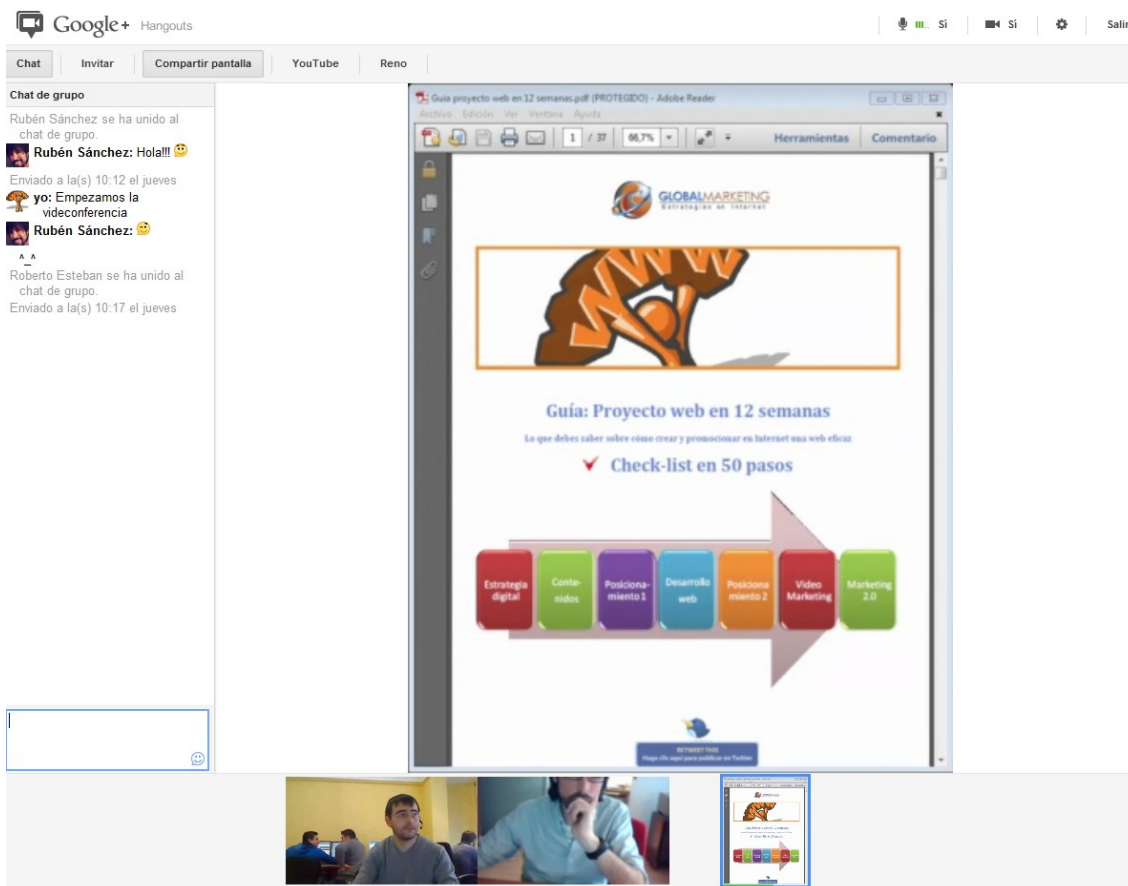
Google+ Hangouts

Sí Sí Salir

Chat Invitar Compartir pantalla YouTube Reno

Chat de grupo

Rubén Sánchez se ha unido al chat de grupo.

Rubén Sánchez: Hola!!!

Enviado a la(s) 10:12 el jueves

yo: Empezamos la videoconferencia

Rubén Sánchez:

^_^

Roberto Esteban se ha unido al chat de grupo.

Enviado a la(s) 10:17 el jueves

Guía proyecto web en 12 semanas.pdf (PROTEGIDO) - Adobe Reader

Archivo Edición Ver Ventana Ayuda

1 / 37 66,7% Herramientas Comentario

GLOBALMARKETING
Estrategias en Internet

Guía: Proyecto web en 12 semanas

Lo que debes saber sobre cómo crear y promocionar en Internet una web eficaz

Check-list en 50 pasos

Estrategia digital

Contenidos

Posicionamiento 1

Desarrollo web

Posicionamiento 2

Video Marketing

Marketing 2.0

RETWEET THIS
Haga clic aquí para publicar en Twitter